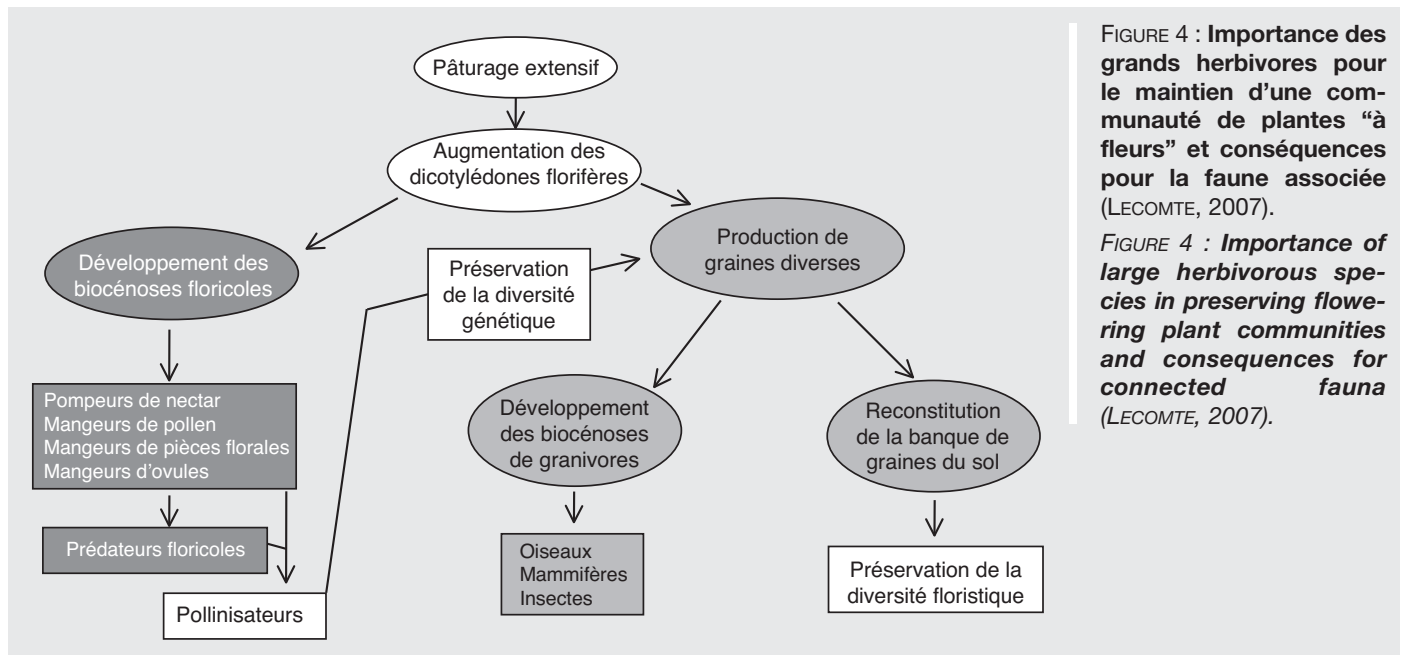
Pâturage extensif

Augmentation des dicotylédones florifères

Développement des biocénoses floricoles

Préservation de la diversité génétique

Production de graines diverses

Pompeurs de nectar
Mangeurs de pollen
Mangeurs de pièces florales
Mangeurs d'ovules

Prédateurs floricoles

Pollinisateurs

Développement des biocénoses de granivores

Oiseaux
Mammifères
Insectes

Reconstitution de la banque de graines du sol

Préservation de la diversité floristique

FIGURE 4 : **Importance des grands herbivores pour le maintien d'une communauté de plantes "à fleurs" et conséquences pour la faune associée** (LECOMTE, 2007).

*FIGURE 4 : **Importance of large herbivorous species in preserving flowering plant communities and consequences for connected fauna** (LECOMTE, 2007).*